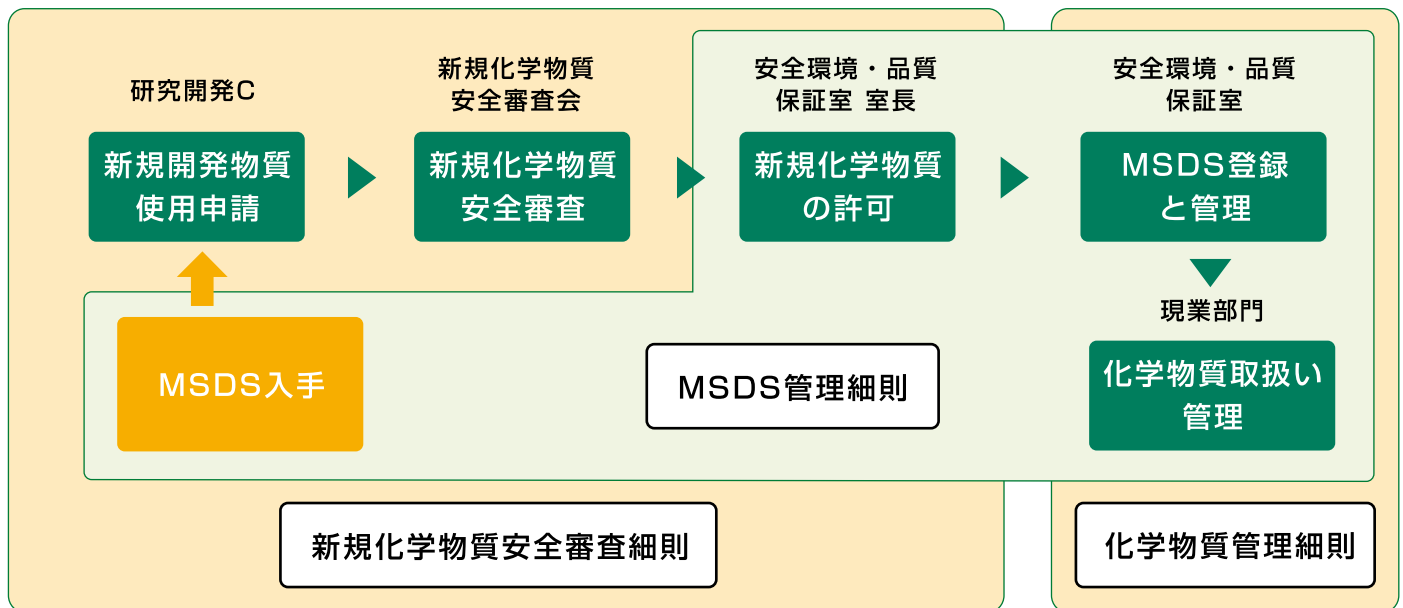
研究開発C

新規開発物質使用申請

新規化学物質安全審査会

新規化学物質安全審査

安全環境・品質保証室 室長

新規化学物質の許可

安全環境・品質保証室

MSDS登録と管理

現業部門

化学物質取扱い管理

MSDS入手

MSDS管理細則

新規化学物質安全審査細則

化学物質管理細則